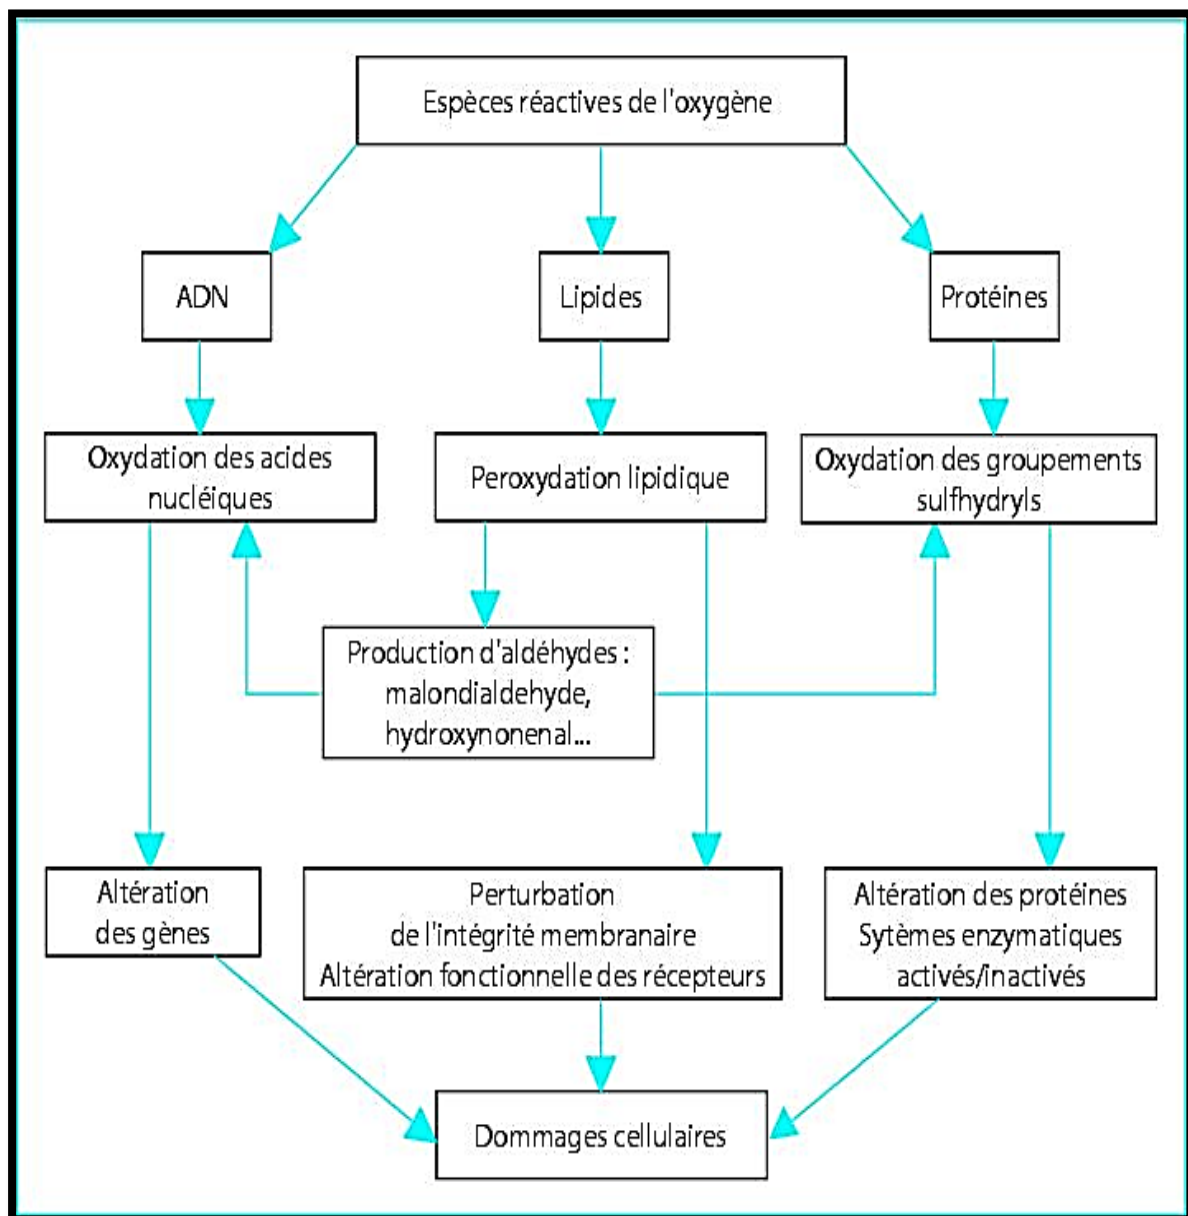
Espèces réactives de l'oxygène

ADN

Lipides

Protéines

Oxydation des acides nucléiques

Peroxydation lipidique

Oxydation des groupements sulfhydryls

Production d'aldéhydes : malondialdehyde, hydroxynonenal...

Altération des gènes

Perturbation de l'intégrité membranaire Altération fonctionnelle des récepteurs

Altération des protéines Sytèmes enzymatiques activés/inactivés

Dommages cellulaires